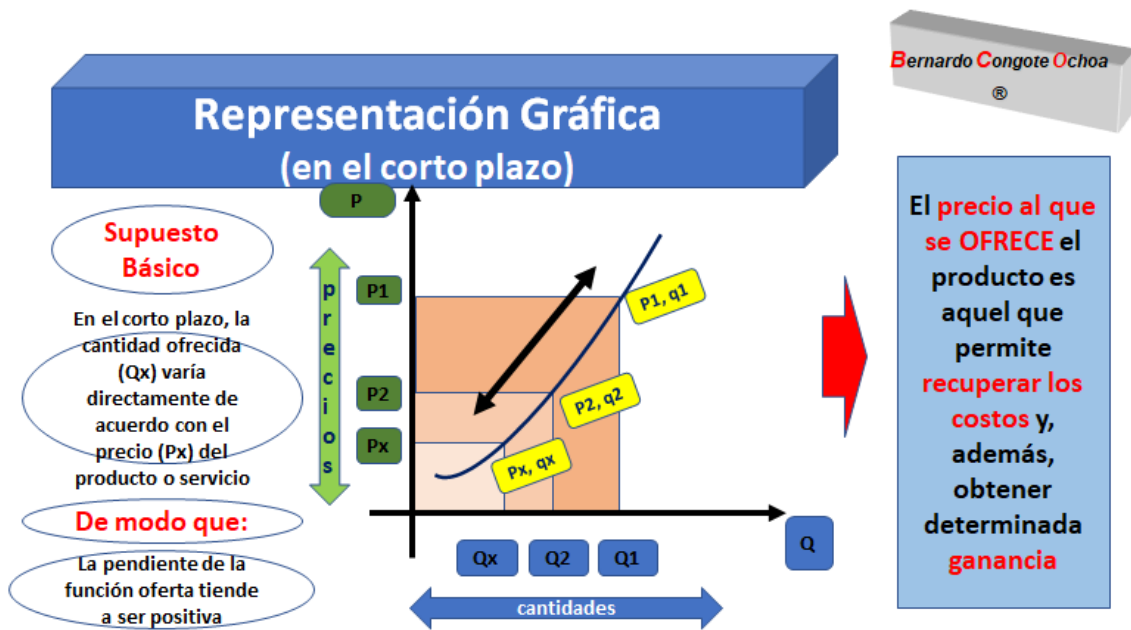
Bernardo Congote Ochoa
®

Representación Gráfica
(en el corto plazo)

Supuesto Básico

En el corto plazo, la cantidad ofrecida (Qx) varía directamente de acuerdo con el precio (Px) del producto o servicio

De modo que:

La pendiente de la función oferta tiende a ser positiva

P

precios

P1

P2

Px

P1, q1

P2, q2

Px, qx

Q

Qx

Q2

Q1

cantidades

El precio al que se OFRECE el producto es aquel que permite recuperar los costos y, además, obtener determinada ganancia